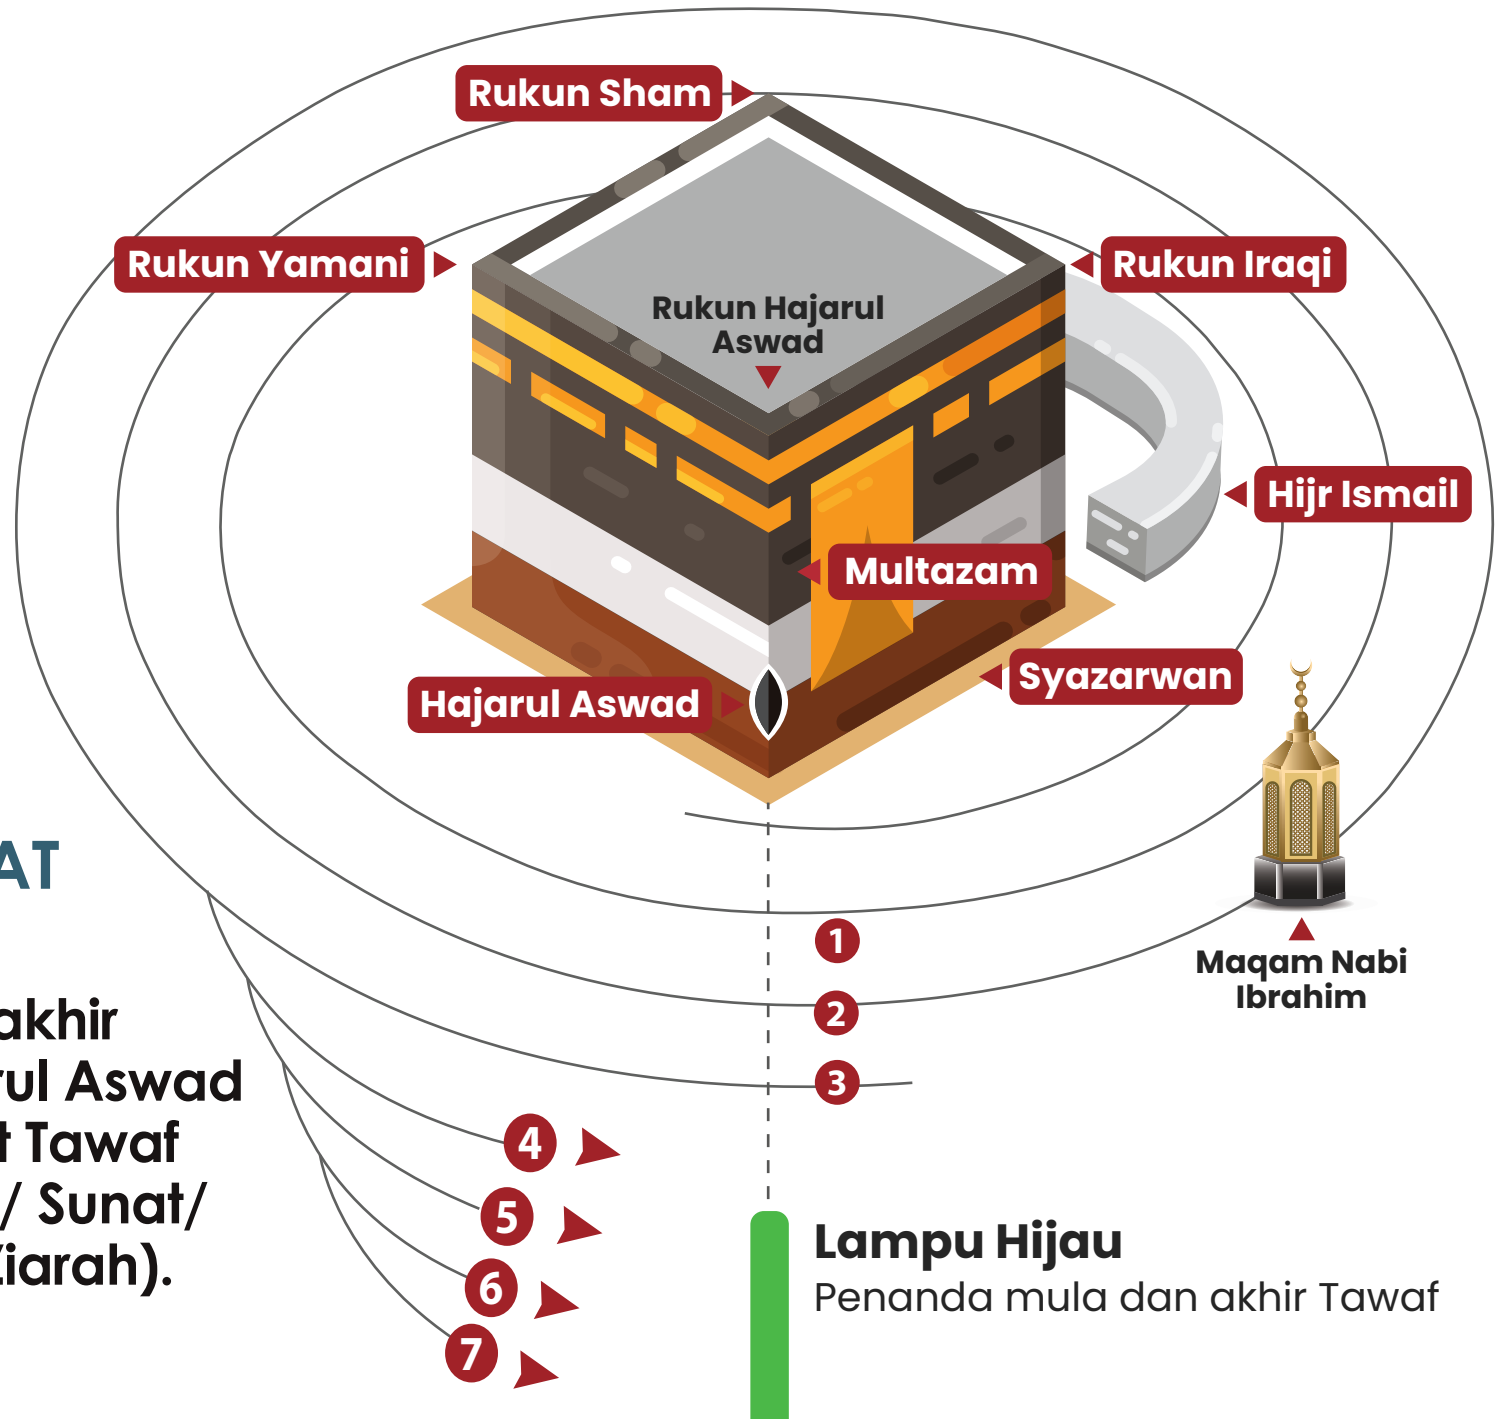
Rukun Sham

Rukun Yamani

Rukun Iraqi

Rukun Hajarul Aswad

Hijr Ismail

Multazam

Syazarwan

Hajarul Aswad

AT

akhir
rul Aswad
t Tawaf
/ Sunat/
Ziarah).

1
2
3
4
5
6
7

Maqam Nabi Ibrahim

Lampu Hijau
Penanda mula dan akhir Tawaf